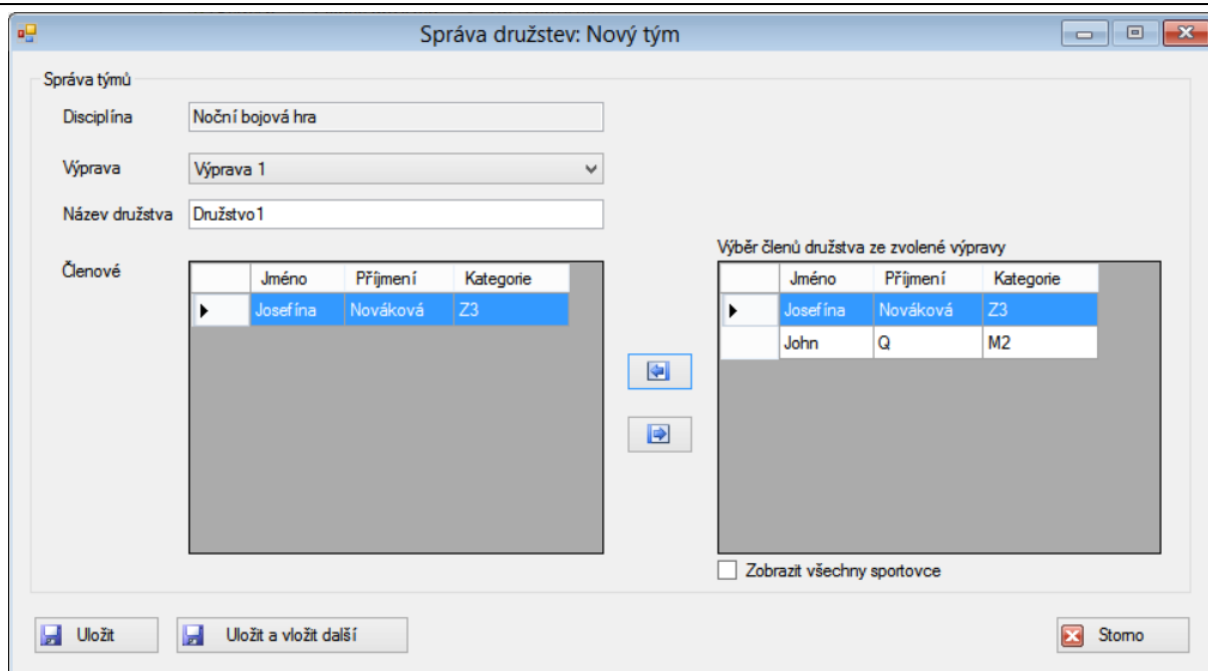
Správa družstev: Nový tým

Správa týmů

Disciplína Noční bojová hra

Výprava Výprava 1

Název družstva Družstvo1

Členové

| | Jméno | Příjmení | Kategorie |
|---|---|---|---|
| ▶ | Josefína | Nováková | Z3 |

Výběr členů družstva ze zvolené výpravy

| | Jméno | Příjmení | Kategorie |
|---|---|---|---|
| ▶ | Josefína | Nováková | Z3 |
| | John | Q | M2 |

Zobrazit všechny sportovce

Uložit

Uložit a vložit další

Storno